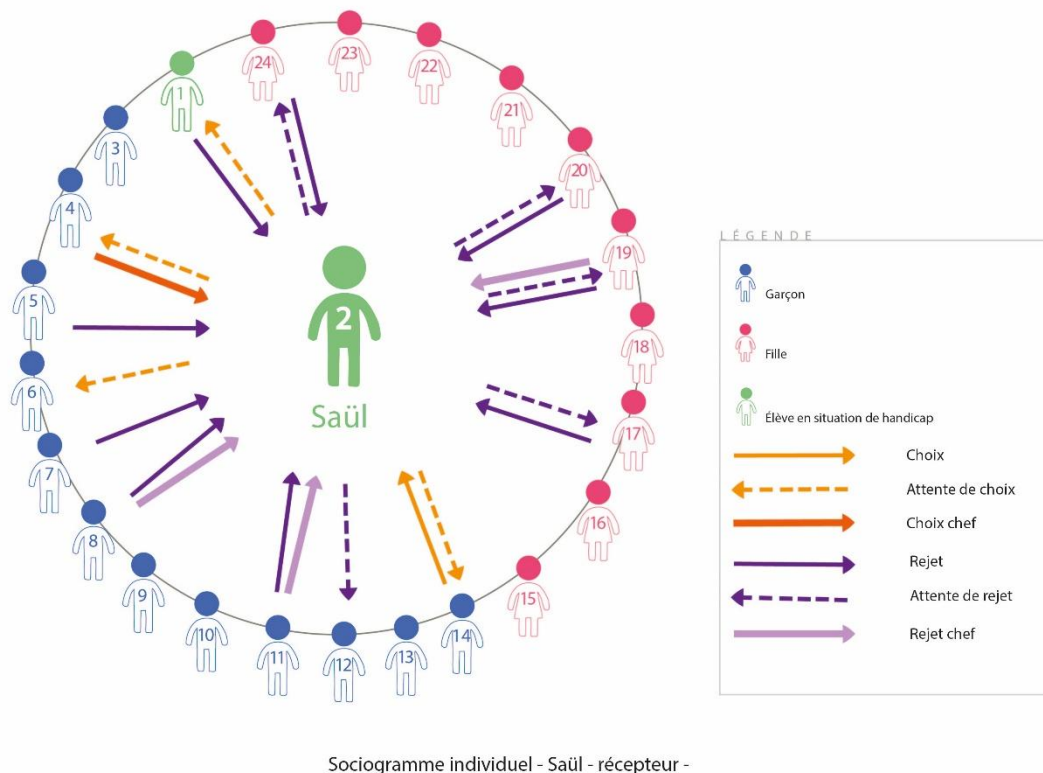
24
23
22
21
1
3
20
4
19
5
2
18
6
Saül
17
7
16
8
15
9
14
10
11
12
13

LÉGENDE

Garçon

Fille

Élève en situation de handicap

Choix

Attente de choix

Choix chef

Rejet

Attente de rejet

Rejet chef

Sociogramme individuel - Saül - récepteur -